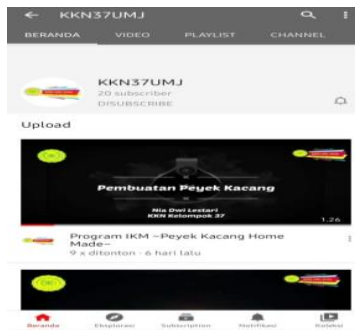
KKN37UMJ

BERANDA VIDEO PLAYLIST CHANNEL

KKN37UMJ
20 subscriber
DISUBSCRIBE

Upload

Pembuatan Peyek Kacang
Nia Dwi Lestari
KKN Kelompok 37
1.26

Program IKM –Peyek Kacang Home Made–
9 x ditonton · 6 hari lalu

Beranda Eksplorasi Subscription Notifikasi Koleksi